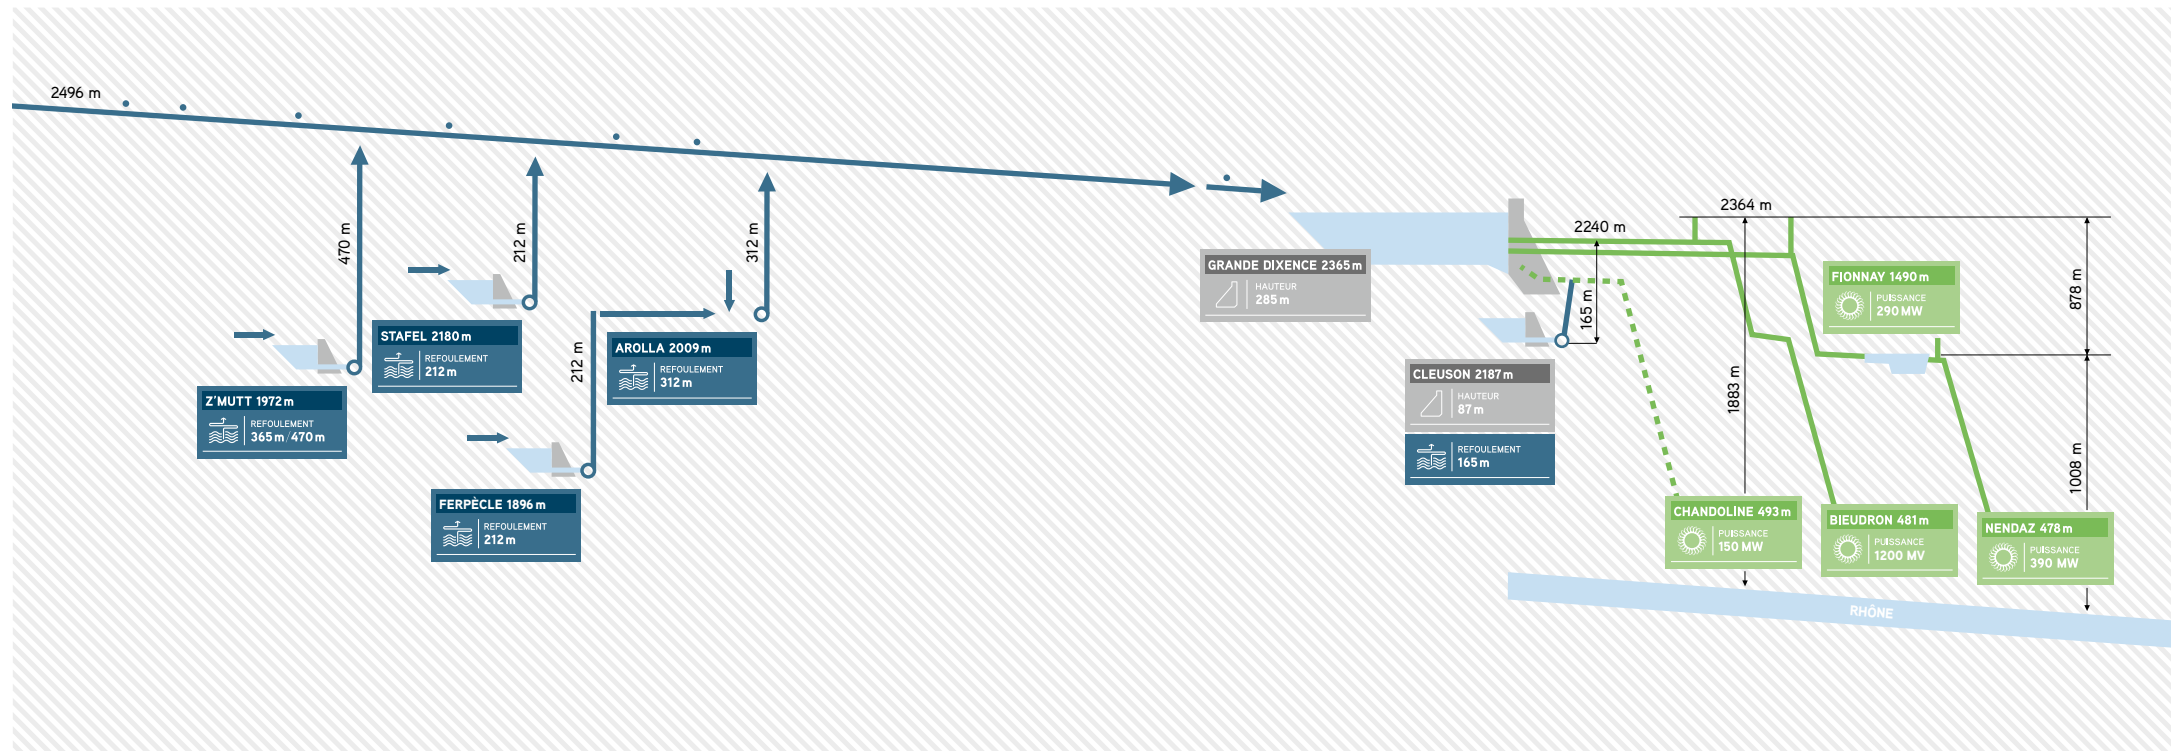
2496 m

470 m

Z'MUTT 1972 m
REFOULEMENT
365 m / 470 m

212 m

STAFEL 2180 m
REFOULEMENT
212 m

212 m

FERPÈCLE 1896 m
REFOULEMENT
212 m

312 m

AROLLA 2009 m
REFOULEMENT
312 m

GRANDE DIXENCE 2365 m
HAUTEUR
285 m

2240 m

165 m

CLEUSON 2187 m
HAUTEUR
87 m

REFOULEMENT
165 m

2364 m

1883 m

FIONNAY 1490 m
PUISSANCE
290 MW

878 m

1008 m

CHANDOLINE 493 m
PUISSANCE
150 MW

BIEUDRON 481 m
PUISSANCE
1200 MW

NENDAZ 478 m
PUISSANCE
390 MW

RHÔNE